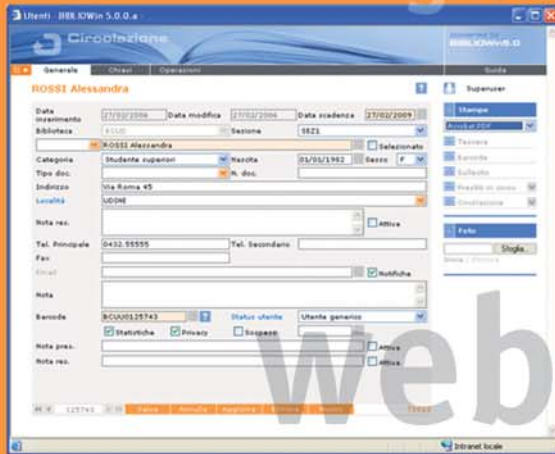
Utenti - BIBLIOWin 5.0.0.a

Circolazione

BIBLIOWin5.0

Generale | Chiavi | Operazioni | Guida

ROSSI Alessandra

Supervisor

Data inserimento 27/02/2006 Data modifica 27/02/2006 Data scadenza 27/02/2009

Biblioteca BCUD Sezione SEZ1

ROSSI Alessandra Selezionato

Categoria Studente superiori Nascita 01/01/1982 Sesso F

Tipo doc. N. doc.

Indirizzo Via Roma 45

Località UDINE

Nota res. Attiva

Tel. Principale 0432.55555 Tel. Secondario

Fax

Email

Notifiche

Nota

Barcode BCUU0125743 Status utente Utente generico

Statistiche Privacy Sospeso

Nota pres. Attiva

Nota res. Attiva

Stampe

Acrobat PDF

Tessera

Barcode

Sollecito

Prestiti in corso

Circolazione

Foto

Sfoglia...

125743 Salva Annulla Aggiorna Elimina Nuovo

web

Intranet locale